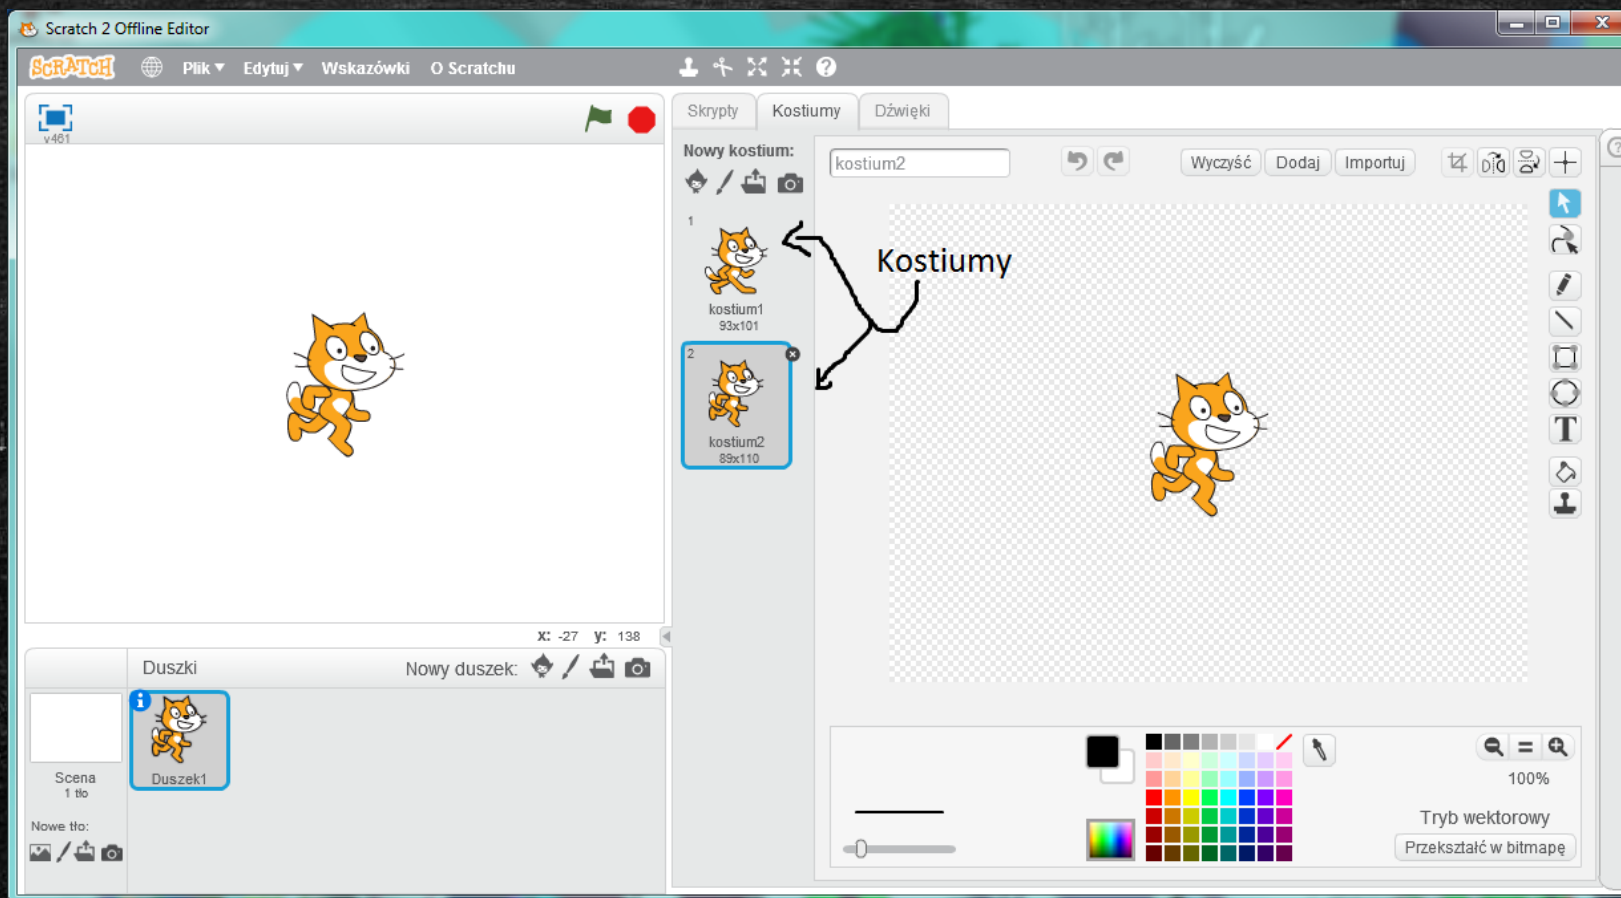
Scratch 2 Offline Editor

SCRATCH Plik ▾ Edytuj ▾ Wskazówki O Scratchu

v461

Skrypty Kostiumy Dźwięki

Nowy kostium:

kostium2

Wyczyść Dodaj Importuj

1
kostium1
93x101

2
kostium2
89x110

Kostiumy

x: -27 y: 138

Duszki

Nowy duszek:

Scena
1 tło

Duszek1

Nowe tło:

100%

Tryb wektorowy

Przekształć w bitmapę